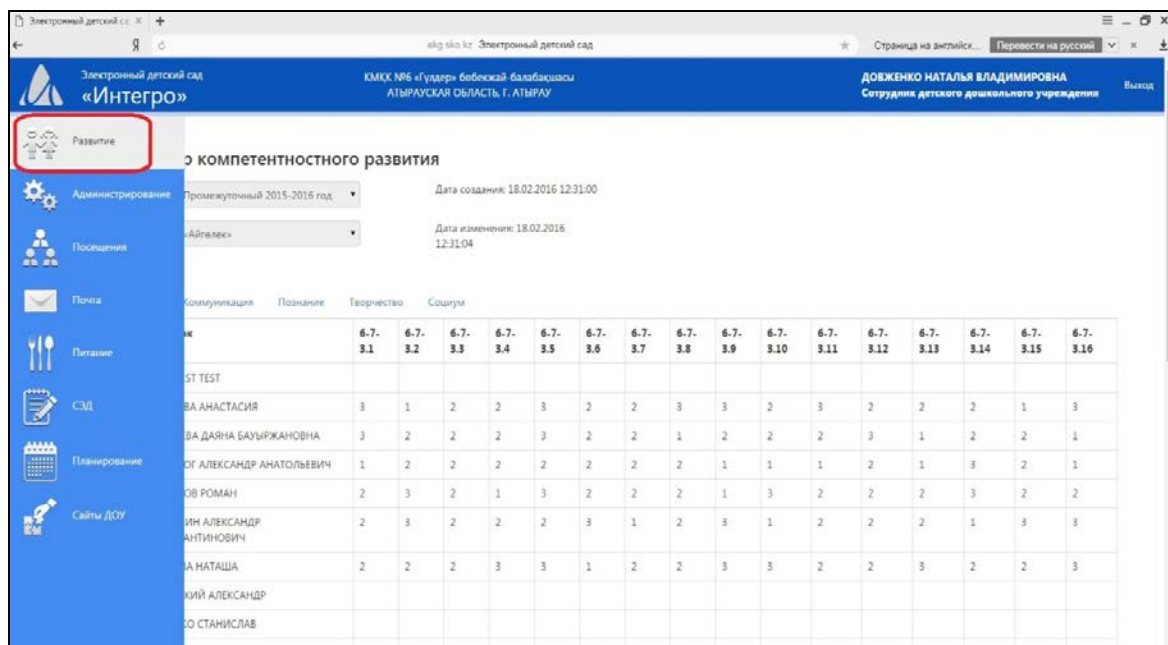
Электронный детский са ×

Я

ekg.sko.kz Электронный детский сад

Страница на английск... Перевести на русский

Электронный детский сад
«Интегро»

КМКК №6 «Гүлдер» бөбекжай-балабақшасы
АТЫРАУСКАЯ ОБЛАСТЬ, Г. АТЫРАУ

ДОВЖЕНКО НАТАЛЬЯ ВЛАДИМИРОВНА
Сотрудник детского дошкольного учреждения

Выход

Развитие

Администрирование

Посещения

Почта

Питание

СЗД

Планирование

Сайты ДОУ

о компетентностного развития

Промежуточный 2015-2016 год

Дата создания: 18.02.2016 12:31:00

«Айгөлек»

Дата изменения: 18.02.2016 12:31:04

Коммуникация Познание Творчество Социум

| к | 6-7-3.1 | 6-7-3.2 | 6-7-3.3 | 6-7-3.4 | 6-7-3.5 | 6-7-3.6 | 6-7-3.7 | 6-7-3.8 | 6-7-3.9 | 6-7-3.10 | 6-7-3.11 | 6-7-3.12 | 6-7-3.13 | 6-7-3.14 | 6-7-3.15 | 6-7-3.16 |
|---|---|---|---|---|---|---|---|---|---|---|---|---|---|---|---|---|
| ST TEST | | | | | | | | | | | | | | | | |
| ВА АНАСТАСИЯ | 3 | 1 | 2 | 2 | 3 | 2 | 2 | 3 | 3 | 2 | 3 | 2 | 2 | 2 | 1 | 3 |
| ВА ДАЯНА БАУЫРЖАНОВНА | 3 | 2 | 2 | 2 | 3 | 2 | 2 | 1 | 2 | 2 | 2 | 3 | 1 | 2 | 2 | 1 |
| ОГ АЛЕКСАНДР АНАТОЛЬЕВИЧ | 1 | 2 | 2 | 2 | 2 | 2 | 2 | 2 | 1 | 1 | 1 | 2 | 1 | 3 | 2 | 1 |
| ОВ РОМАН | 2 | 3 | 2 | 1 | 3 | 2 | 2 | 2 | 1 | 3 | 2 | 2 | 2 | 3 | 2 | 2 |
| ИН АЛЕКСАНДР АНТИНОВИЧ | 2 | 3 | 2 | 2 | 2 | 3 | 1 | 2 | 3 | 1 | 2 | 2 | 2 | 1 | 3 | 3 |
| А НАТАША | 2 | 2 | 2 | 3 | 3 | 1 | 2 | 2 | 3 | 3 | 2 | 2 | 3 | 2 | 2 | 3 |
| КИЙ АЛЕКСАНДР | | | | | | | | | | | | | | | | |
| О СТАНИСЛАВ | | | | | | | | | | | | | | | | |